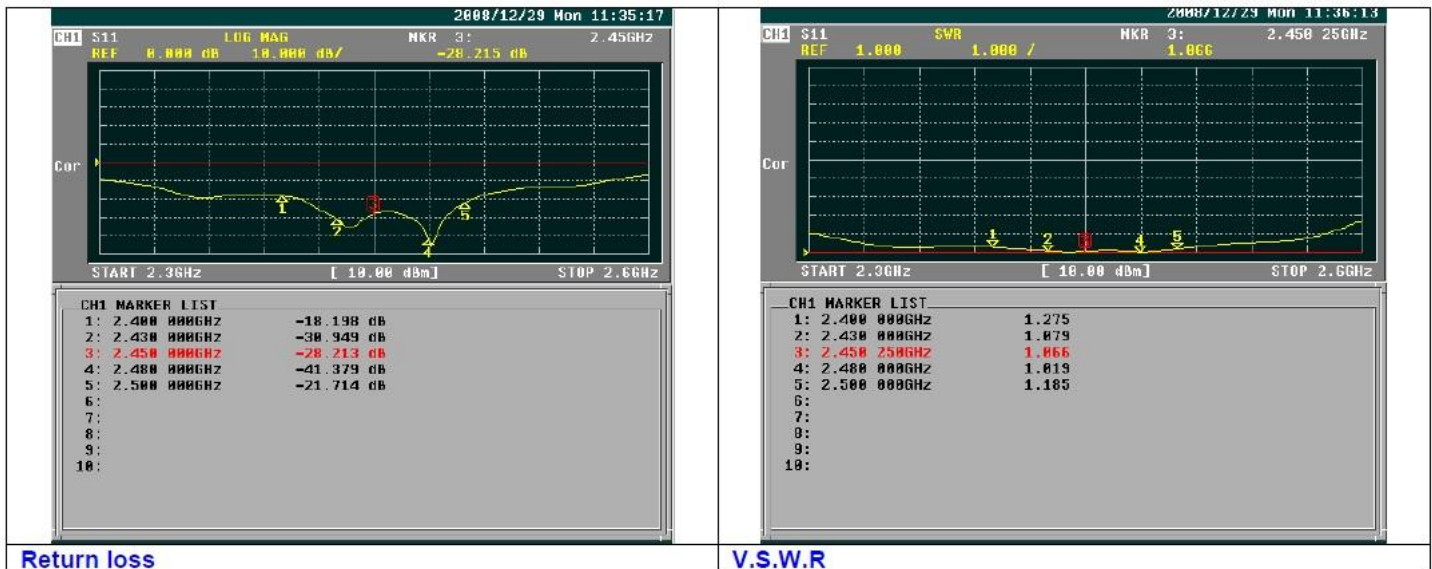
2008/12/29 Mon 11:35:17

CH1 S11 LOG MAG MKR 3: 2.45GHz
REF 0.000 dB 10.000 dB/ -28.215 dB

Cor

1 2 3 4 5

START 2.3GHz [ 10.00 dBm] STOP 2.6GHz

CH1 MARKER LIST
1: 2.400 000GHz -18.198 dB
2: 2.430 000GHz -30.949 dB
3: 2.450 000GHz -28.213 dB
4: 2.480 000GHz -41.379 dB
5: 2.500 000GHz -21.714 dB
6:
7:
8:
9:
10:

Return loss

2008/12/29 Mon 11:36:13

CH1 S11 SWR MKR 3: 2.450 250GHz
REF 1.000 1.000 / 1.066

Cor

1 2 3 4 5

START 2.3GHz [ 10.00 dBm] STOP 2.6GHz

CH1 MARKER LIST
1: 2.400 000GHz 1.275
2: 2.430 000GHz 1.079
3: 2.450 250GHz 1.066
4: 2.480 000GHz 1.019
5: 2.500 000GHz 1.185
6:
7:
8:
9:
10:

V.S.W.R